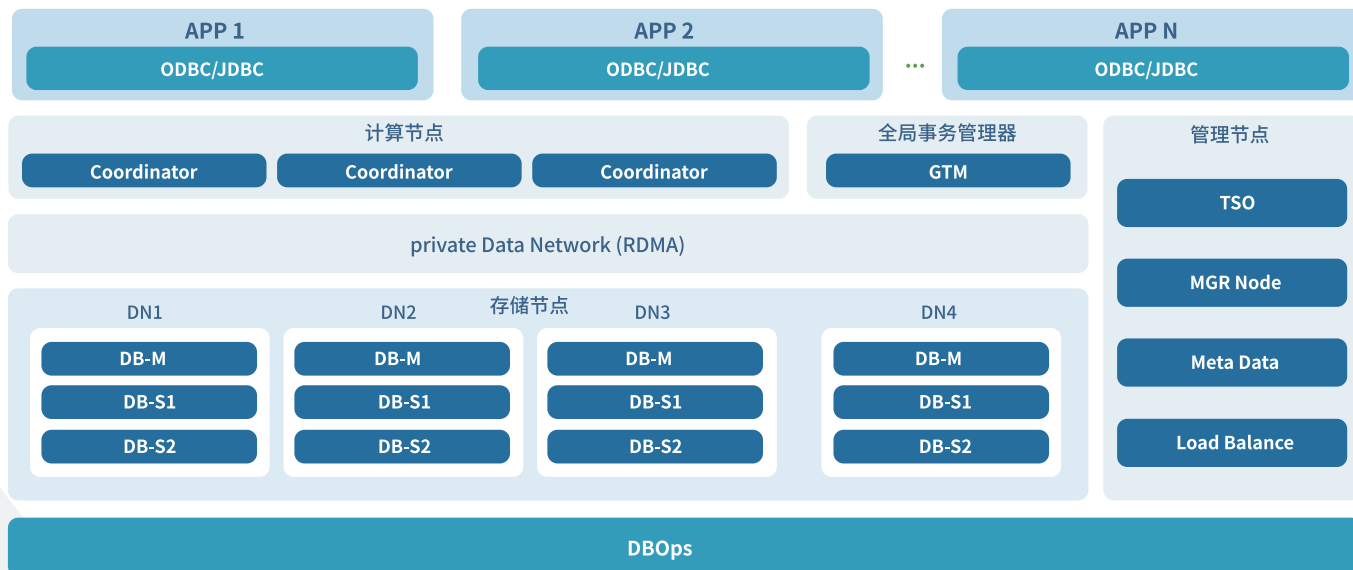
APP 1
ODBC/JDBC

APP 2
ODBC/JDBC

...

APP N
ODBC/JDBC

计算节点
Coordinator
Coordinator
Coordinator

全局事务管理器
GTM

管理节点
TSO
MGR Node
Meta Data
Load Balance

private Data Network (RDMA)

存储节点
DN1
DB-M
DB-S1
DB-S2

DN2
DB-M
DB-S1
DB-S2

DN3
DB-M
DB-S1
DB-S2

DN4
DB-M
DB-S1
DB-S2

DBOps